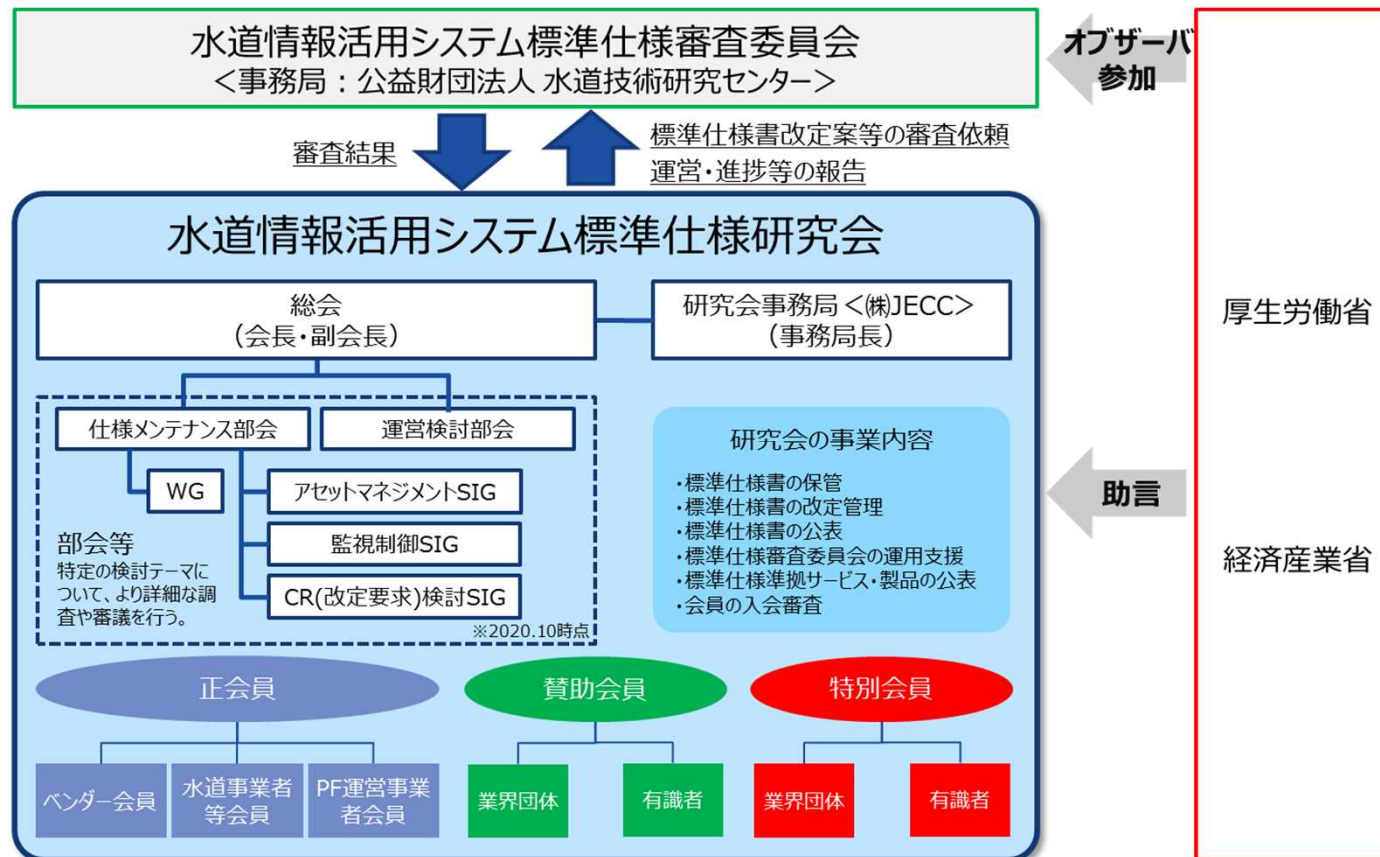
水道情報活用システム標準仕様審査委員会
<事務局：公益財団法人 水道技術研究センター>

オブザーバ参加

審査結果

標準仕様書改定案等の審査依頼
運営・進捗等の報告

水道情報活用システム標準仕様研究会

総会
（会長・副会長）

研究会事務局 <㈱JECC>
（事務局長）

仕様メンテナンス部会

運営検討部会

WG

アセットマネジメントSIG

監視制御SIG

CR(改定要求)検討SIG

部会等
特定の検討テーマについて、より詳細な調査や審議を行う。

※2020.10時点

研究会の事業内容
・標準仕様書の保管
・標準仕様書の改定管理
・標準仕様書の公表
・標準仕様審査委員会の運用支援
・標準仕様準拠サービス・製品の公表
・会員の入会審査

正会員

ベンダー会員

水道事業者等会員

PF運営事業者会員

賛助会員

業界団体

有識者

特別会員

業界団体

有識者

助言

厚生労働省

経済産業省